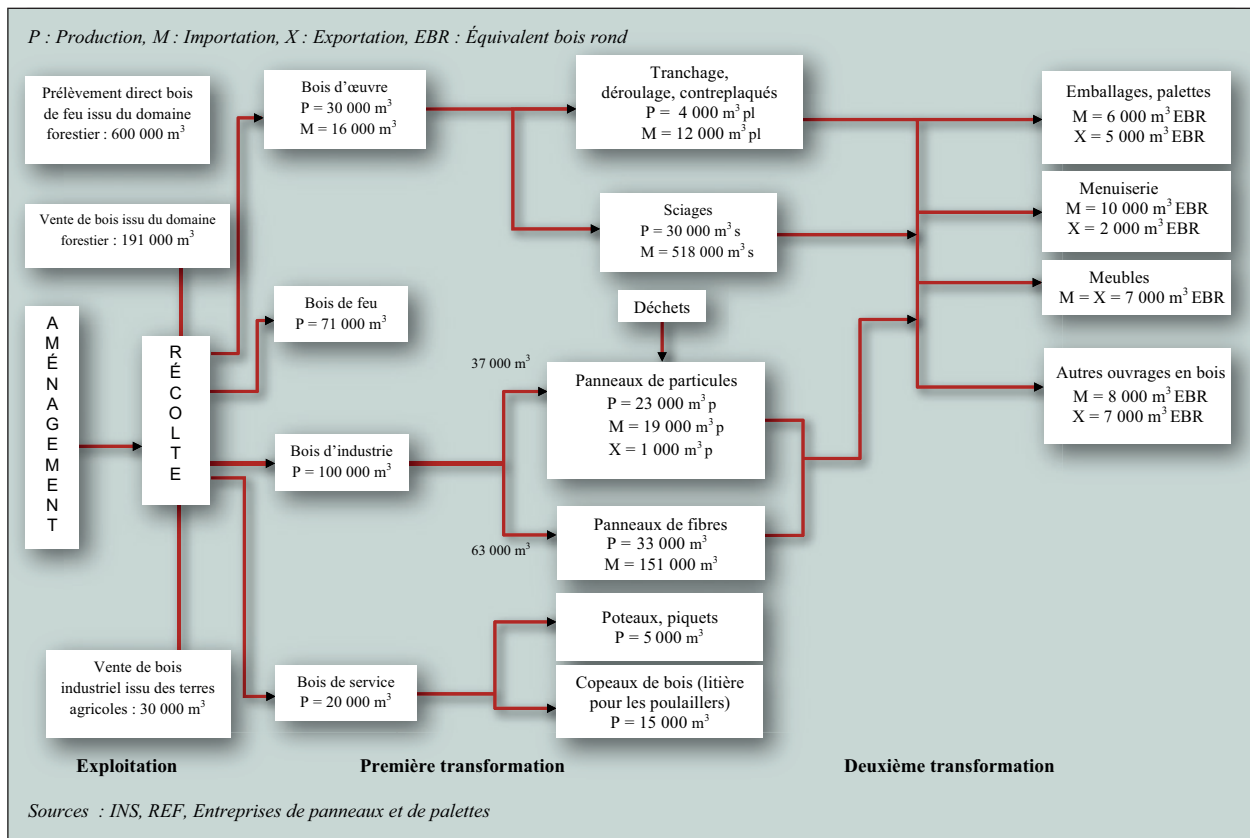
P : Production, M : Importation, X : Exportation, EBR : Équivalent bois rond

Prélèvement direct bois de feu issu du domaine forestier : 600 000 m$^3$

Vente de bois issu du domaine forestier : 191 000 m$^3$

A
M
É
N
A
G
E
M
E
N
T

R
É
C
O
L
T
E

Vente de bois industriel issu des terres agricoles : 30 000 m$^3$

Bois d'œuvre
P = 30 000 m$^3$
M = 16 000 m$^3$

Bois de feu
P = 71 000 m$^3$

Bois d'industrie
P = 100 000 m$^3$

Bois de service
P = 20 000 m$^3$

Tranchage, déroulage, contreplaqués
P = 4 000 m$^3$pl
M = 12 000 m$^3$pl

Sciages
P = 30 000 m$^3$s
M = 518 000 m$^3$s

Déchets

37 000 m$^3$

Panneaux de particules
P = 23 000 m$^3$p
M = 19 000 m$^3$p
X = 1 000 m$^3$p

63 000 m$^3$

Panneaux de fibres
P = 33 000 m$^3$
M = 151 000 m$^3$

Poteaux, piquets
P = 5 000 m$^3$

Copeaux de bois (litière pour les poulaillers)
P = 15 000 m$^3$

Emballages, palettes
M = 6 000 m$^3$ EBR
X = 5 000 m$^3$ EBR

Menuiserie
M = 10 000 m$^3$ EBR
X = 2 000 m$^3$ EBR

Meubles
M = X = 7 000 m$^3$ EBR

Autres ouvrages en bois
M = 8 000 m$^3$ EBR
X = 7 000 m$^3$ EBR

Exploitation

Première transformation

Deuxième transformation

Sources : INS, REF, Entreprises de panneaux et de palettes